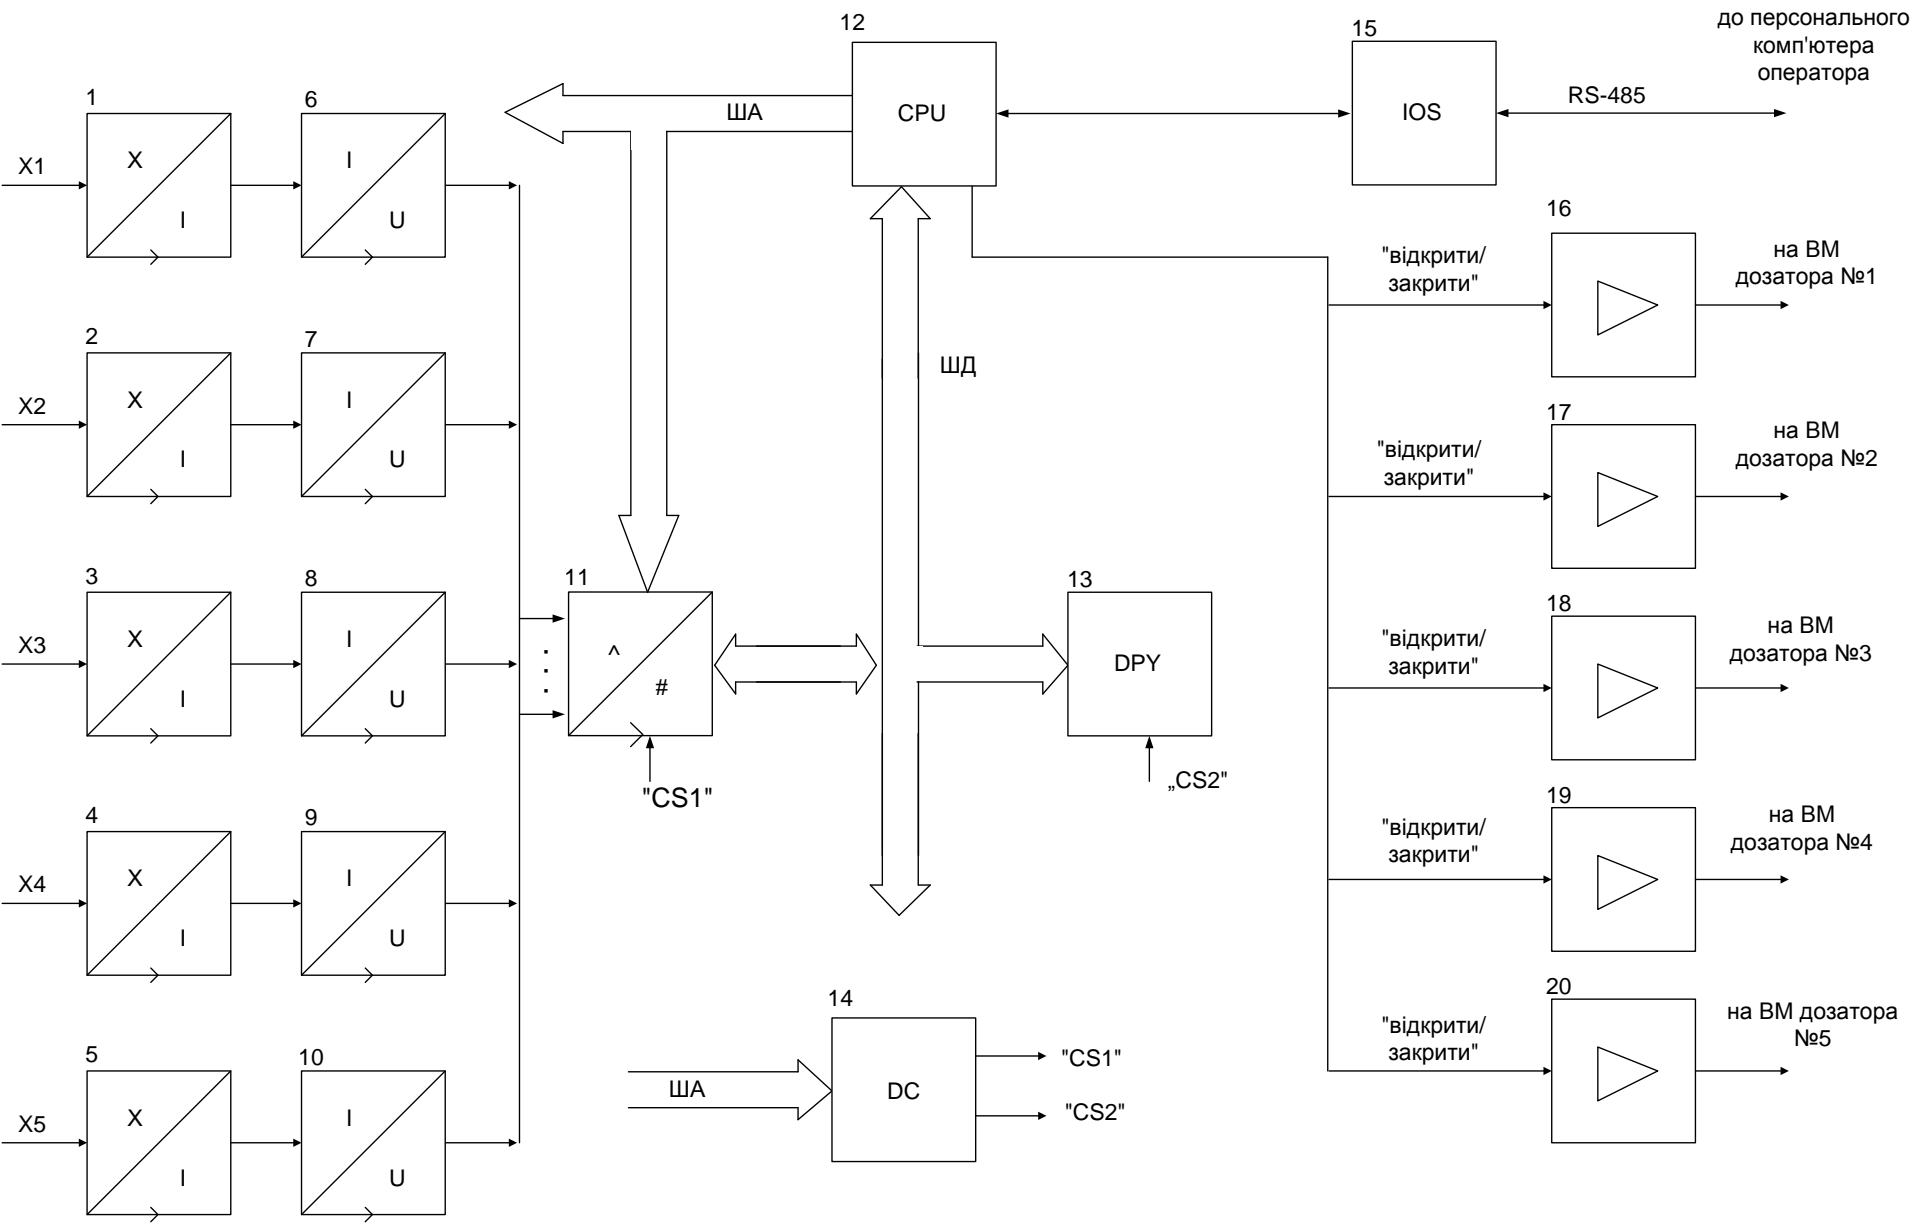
12
15
до персонального комп'ютера оператора
1
6
ША
CPU
IOS
RS-485
X1
X
I
I
U
16
"відкрити/ закрити"
на ВМ дозатора №1
2
7
ШД
X2
X
I
I
U
17
"відкрити/ закрити"
на ВМ дозатора №2
3
8
11
13
X3
X
I
I
U
^
#
DPY
18
"відкрити/ закрити"
на ВМ дозатора №3
"CS1"
„CS2"
4
9
X4
X
I
I
U
19
"відкрити/ закрити"
на ВМ дозатора №4
14
20
"відкрити/ закрити"
на ВМ дозатора №5
5
10
X5
X
I
I
U
ША
DC
"CS1"
"CS2"